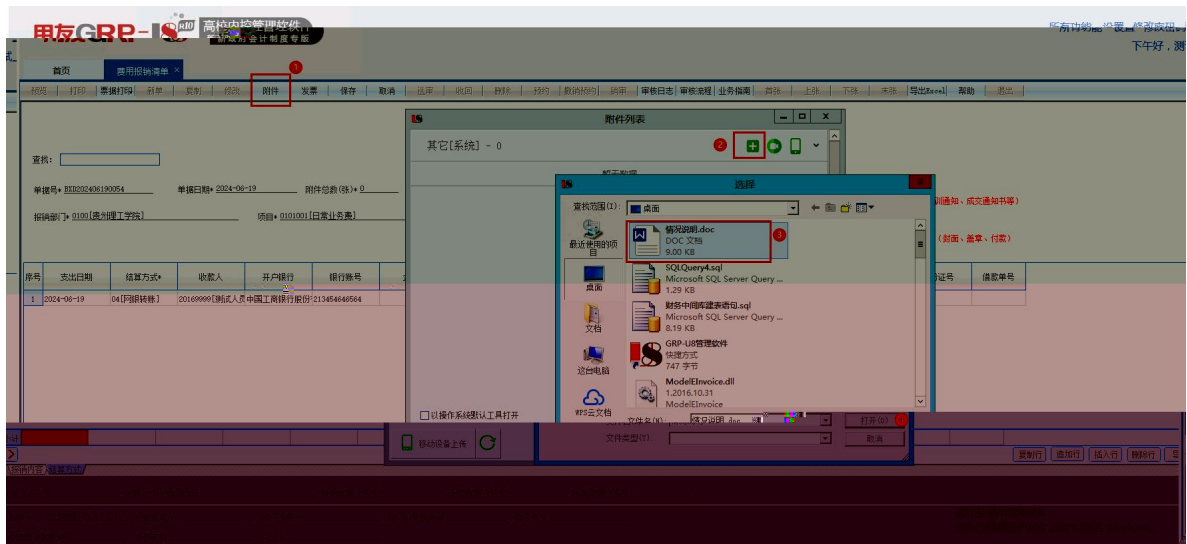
用友GRP-U8 高校内控管理软件 新政府会计制度专版

所有功能 设置 修改密码

下午好，测

首页 费用报销清单 ×

1

模板 | 打印 | 票据打印 | 新单 | 复制 | 修改 | 附件 | 发票 | 保存 | 取消 | 送审 | 收回 | 删除 | 核对 | 数据结构 | 调用 | 审核日志 | 审核流程 | 业务指南 | 首张 | 上张 | 下张 | 末张 | 导出Excel | 帮助 | 退出

查找:

单据号* BXD202406190054 单据日期* 2024-06-19 附件总数(张)* 0

报销部门* 0100[贵州理工学院] 项目* 0101001[日常业务费]

| 序号 | 支出日期 | 结算方式* | 收款人 | 开户银行 | 银行账号 |
|---|---|---|---|---|---|
| 1 | 2024-06-19 | 04[网银转账] | 20169999[测试人员 | 中国工商银行股份 | 213454646564 |

附件列表

其它[系统] - 0

2

暂无数据

以操作系统默认工具打开

移动设备上传

选择

查找范围(I): 桌面

最近使用的项目

桌面

文档

这台电脑

WPS云文档

情况说明.doc
DOC 文档
9.00 KB

3

SQLQuery4.sql
Microsoft SQL Server Query ...
1.29 KB

财务中间库建表语句.sql
Microsoft SQL Server Query ...
8.19 KB

GRP-U8管理软件
快捷方式
747 字节

ModelEInvoice.dll
1.2016.10.31
ModelEInvoice

文件名(N): 情况说明.doc

打开(O)

文件类型(T):

取消

知、成交通知书等)

(封面、盖章、付款)

证号 借款单号

复制行 增加行 插入行 删除行